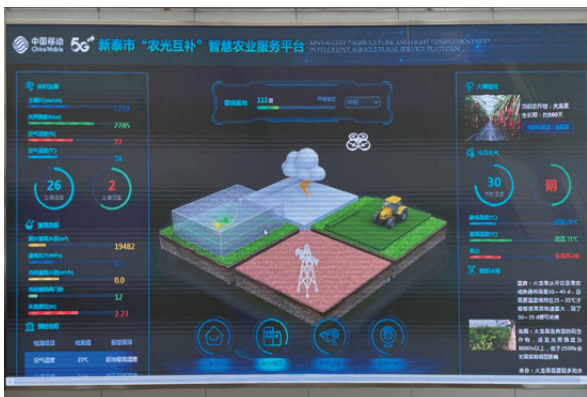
中国移动
China Mobile
5G
新泰市"农光互补"智慧农业服务平台
XINTAI CITY "AGRICULTURE AND LIGHT COMPLEMENT" INTELLIGENT AGRICULTURAL SERVICE PLATFORM

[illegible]
1704
2785
77
26
26
2
19482
0.0
12
2.23
空气温度
35℃
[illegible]
113
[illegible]
大棚监控
当前在种作物：火龙果
30
阴
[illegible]
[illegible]
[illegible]